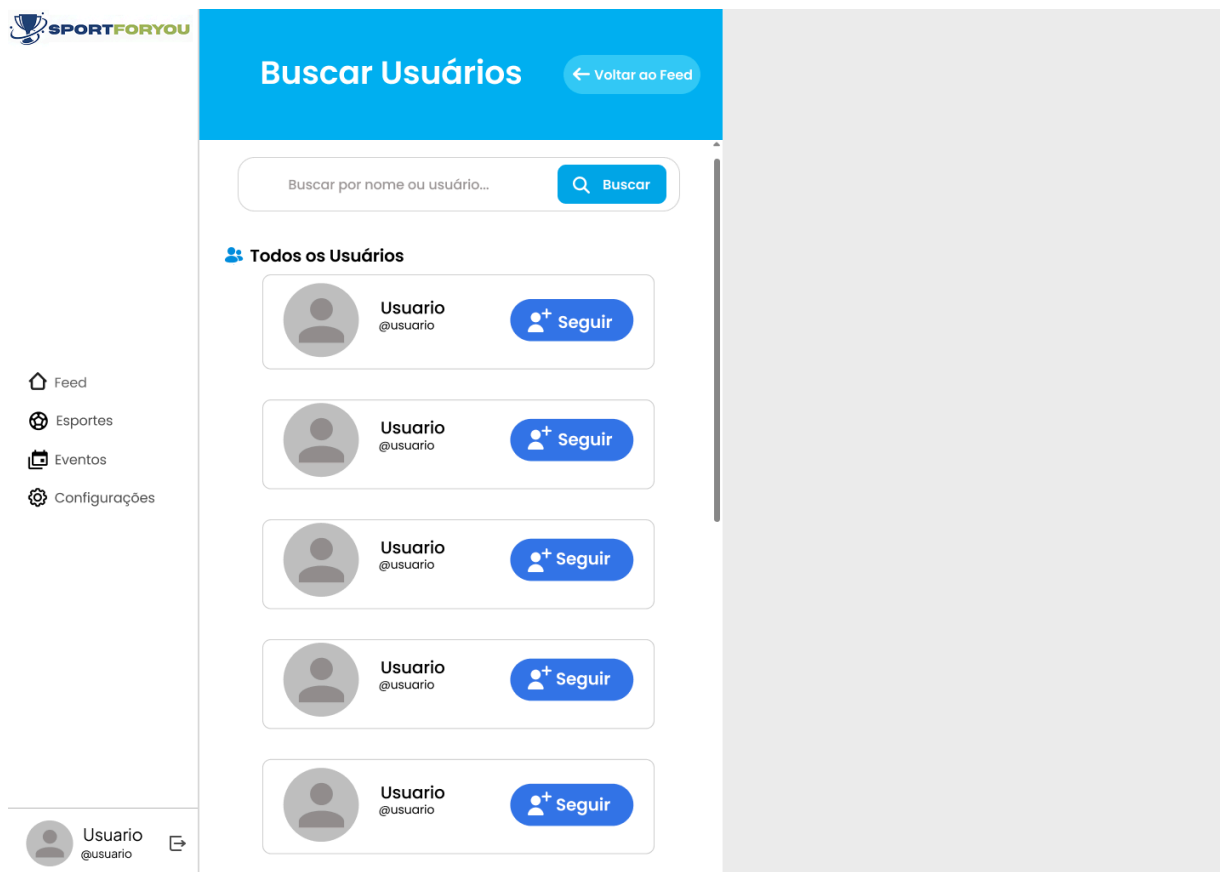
SPORTFORYOU

Buscar Usuários

Voltar ao Feed

Buscar por nome ou usuário...

Buscar

Todos os Usuários

Usuario
@usuario
Seguir

Usuario
@usuario
Seguir

Usuario
@usuario
Seguir

Usuario
@usuario
Seguir

Usuario
@usuario
Seguir

Feed
Esportes
Eventos
Configurações

Usuario
@usuario